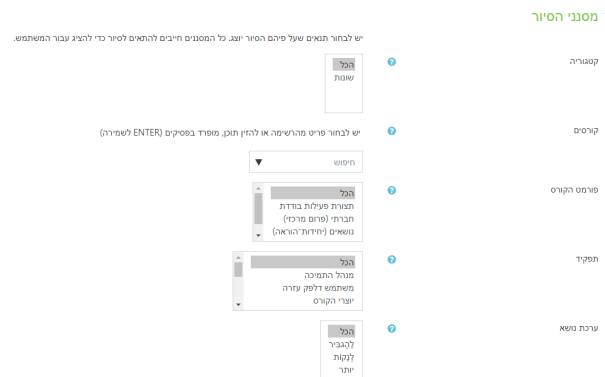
מסנני הסיור

יש לבחור תנאים שעל פיהם הסיור יוצג. כל המסננים חייבים להתאים לסיור כדי להציג עבור המשתמש.

קטגוריה

הכל
שונות

קורסים

יש לבחור פריט מהרשימה או להזין תוכן, מופרד בפסיקים (ENTER לשמירה)

חיפוש ▼

פורמט הקורס

הכל
תצורת פעילות בודדת
חברתי (פורום מרכזי)
נושאים (יחידות־הוראה)

תפקיד

הכל
מנהל התמיכה
משתמש דלפק עזרה
יוצרי הקורס

ערכת נושא

הכל
לְהַגְבִּיר
לְנַקוֹת
יותר